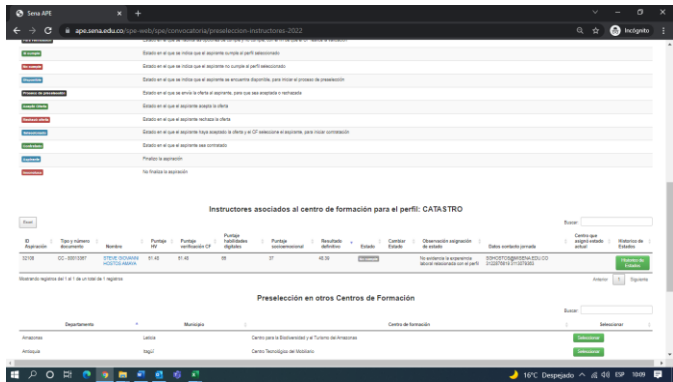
Sena APE
ape.sena.edu.co/spe-web/spe/convocatoria/preseleccion-instructores-2022
Incógnito

Cumple | Estado en el que se indica que el aspirante cumple el perfil seleccionado
No cumple | Estado en el que se indica que el aspirante no cumple el perfil seleccionado
Disponible | Estado en el que se indica que el aspirante se encuentra disponible, para iniciar el proceso de preselección
Proceso de preselección | Estado en el que se envía la oferta al aspirante, para que sea aceptada o rechazada
Acepta oferta | Estado en el que el aspirante acepta la oferta
Rechaza oferta | Estado en el que el aspirante rechaza la oferta
Seleccionado | Estado en el que el aspirante haya aceptado la oferta y el CF seleccione al aspirante, para iniciar contratación
Contratado | Estado en el que el aspirante sea contratado
Legalizado | Finaliza la aspiración
Terminado | No finaliza la aspiración

Instructores asociados al centro de formación para el perfil: CATASTRO

Excel
Buscar:

| ID Aspiración | Tipo y número documento | Nombre | Puntaje HV | Puntaje verificación CF | Puntaje habilidades digitales | Puntaje socioemocional | Resultado definitivo | Estado | Cambiar Estado | Observación asignación de estado | Datos contacto jornada | Centro que asignó estado actual | Historico de Estados |
|---|---|---|---|---|---|---|---|---|---|---|---|---|---|
| 32108 | CC - 33013397 | STEVE GIOVANNI HOSTOS AMAYA | 81.48 | 81.48 | 69 | 37 | 48.56 | No cumple | | No evidencia la experiencia laboral relacionada con el perfil | SGHOSTOS@MISENA.EDU.CO 3122978816 3113379383 | | Historico de Estados |

Mostrando registros del 1 al 1 de un total de 1 registros
Anterior 1 Siguiente

Preselección en otros Centros de Formación

Buscar:

| Departamento | Municipio | Centro de formación | Seleccionar |
|---|---|---|---|
| Amazonas | Leticia | Centro para la Biodiversidad y el Turismo del Amazonas | Seleccionar |
| Antioquia | Itagüí | Centro Tecnológico del Mobiliario | Seleccionar |

16°C Despejado ESP 10:09